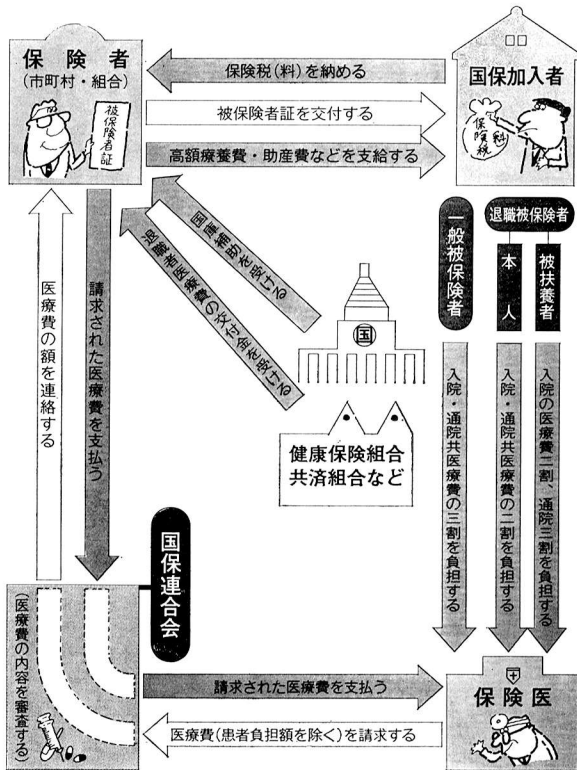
保険者
（市町村・組合）

被保険者証

保険税（料）を納める

被保険者証を交付する

高額療養費・助産費などを支給する

国保加入者

保険税

国庫補助を受ける

退職者医療費の交付金を受ける

国

健康保険組合
共済組合など

医療費の額を連絡する

請求された医療費を支払う

一般被保険者

退職被保険者

本人

被扶養者

入院・通院共医療費の三割を負担する

入院・通院共医療費の二割を負担する

入院の医療費二割、通院三割を負担する

国保連合会

（医療費の内容を審査する）

請求された医療費を支払う

医療費（患者負担額を除く）を請求する

保険医